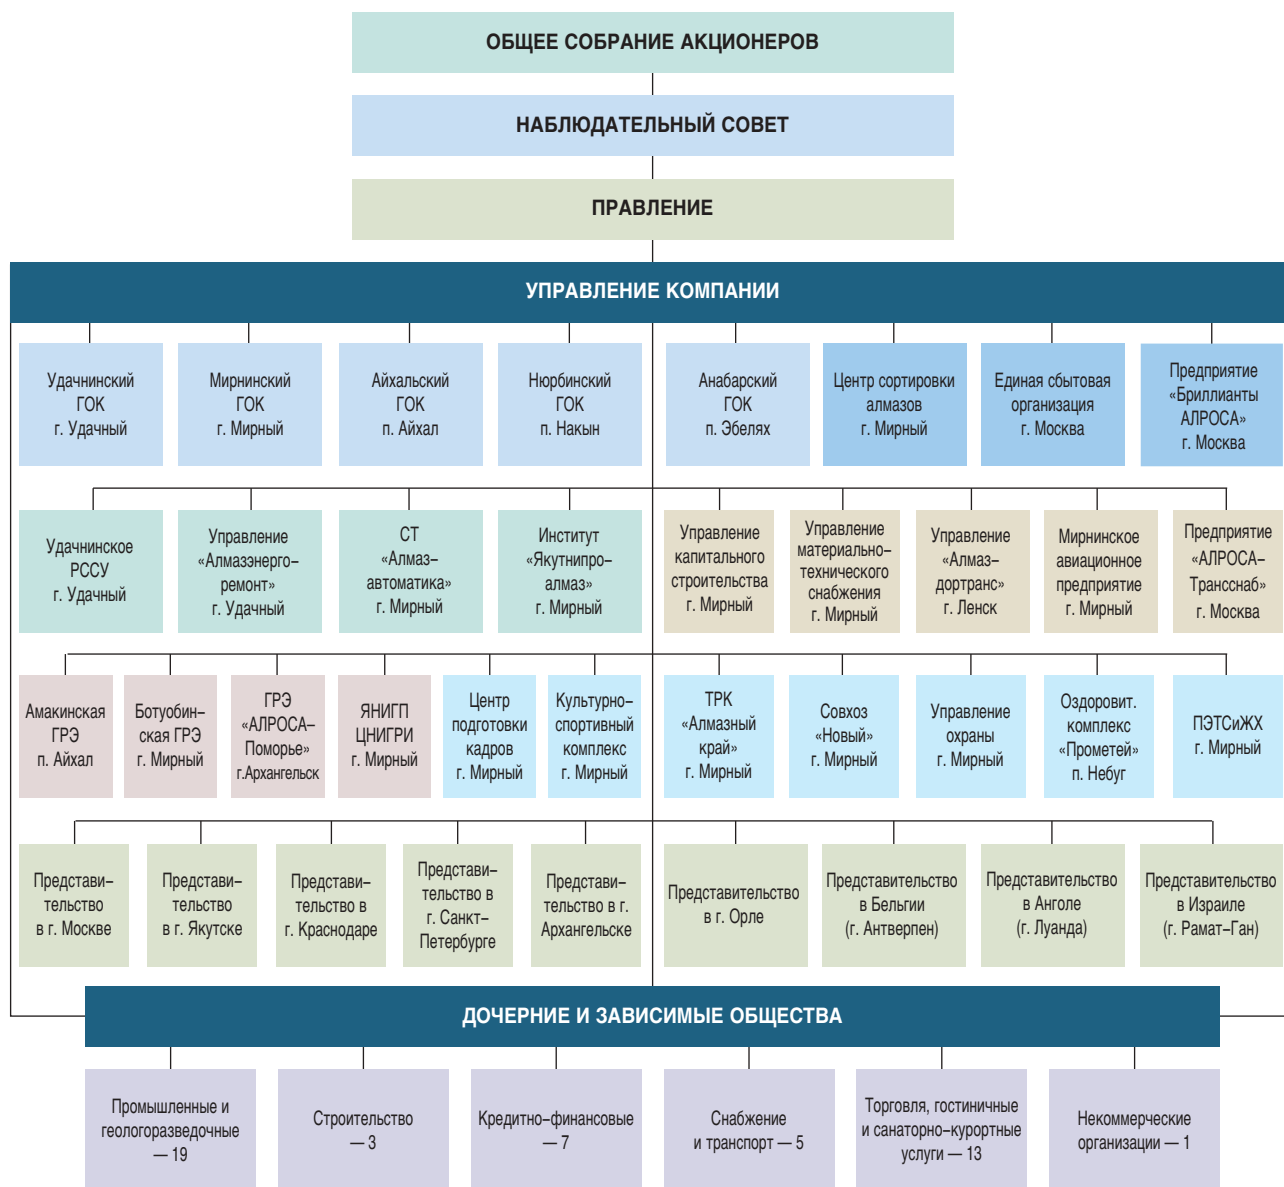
ОБЩЕЕ СОБРАНИЕ АКЦИОНЕРОВ

НАБЛЮДАТЕЛЬНЫЙ СОВЕТ

ПРАВЛЕНИЕ

УПРАВЛЕНИЕ КОМПАНИИ

Удачнинский ГОК г. Удачный

Мирнинский ГОК г. Мирный

Айхальский ГОК п. Айхал

Нюрбинский ГОК п. Накын

Анабарский ГОК п. Эбелях

Центр сортировки алмазов г. Мирный

Единая сбытовая организация г. Москва

Предприятие «Бриллианты АЛРОСА» г. Москва

Удачнинское РССУ г. Удачный

Управление «Алмазэнерго–ремонт» г. Удачный

СТ «Алмаз–автоматика» г. Мирный

Институт «Якутнипро–алмаз» г. Мирный

Управление капитального строительства г. Мирный

Управление материально–технического снабжения г. Мирный

Управление «Алмаз–дортранс» г. Ленск

Мирнинское авиационное предприятие г. Мирный

Предприятие «АЛРОСА–Трансснаб» г. Москва

Амакинская ГРЭ п. Айхал

Ботуобин–ская ГРЭ г. Мирный

ГРЭ «АЛРОСА–Поморье» г.Архангельск

ЯНИГП ЦНИГРИ г. Мирный

Центр подготовки кадров г. Мирный

Культурно–спортивный комплекс г. Мирный

ТРК «Алмазный край» г. Мирный

Совхоз «Новый» г. Мирный

Управление охраны г. Мирный

Оздоровит. комплекс «Прометей» п. Небуг

ПЭТСиЖХ г. Мирный

Представи–тельство в г. Москве

Представи–тельство в г. Якутске

Представи–тельство в г. Краснодаре

Представи–тельство в г. Санкт–Петербурге

Представи–тельство в г. Архангельске

Представительство в г. Орле

Представительство в Бельгии (г. Антверпен)

Представительство в Анголе (г. Луанда)

Представительство в Израиле (г. Рамат–Ган)

ДОЧЕРНИЕ И ЗАВИСИМЫЕ ОБЩЕСТВА

Промышленные и геологоразведочные — 19

Строительство — 3

Кредитно–финансовые — 7

Снабжение и транспорт — 5

Торговля, гостиничные и санаторно–курортные услуги — 13

Некоммерческие организации — 1